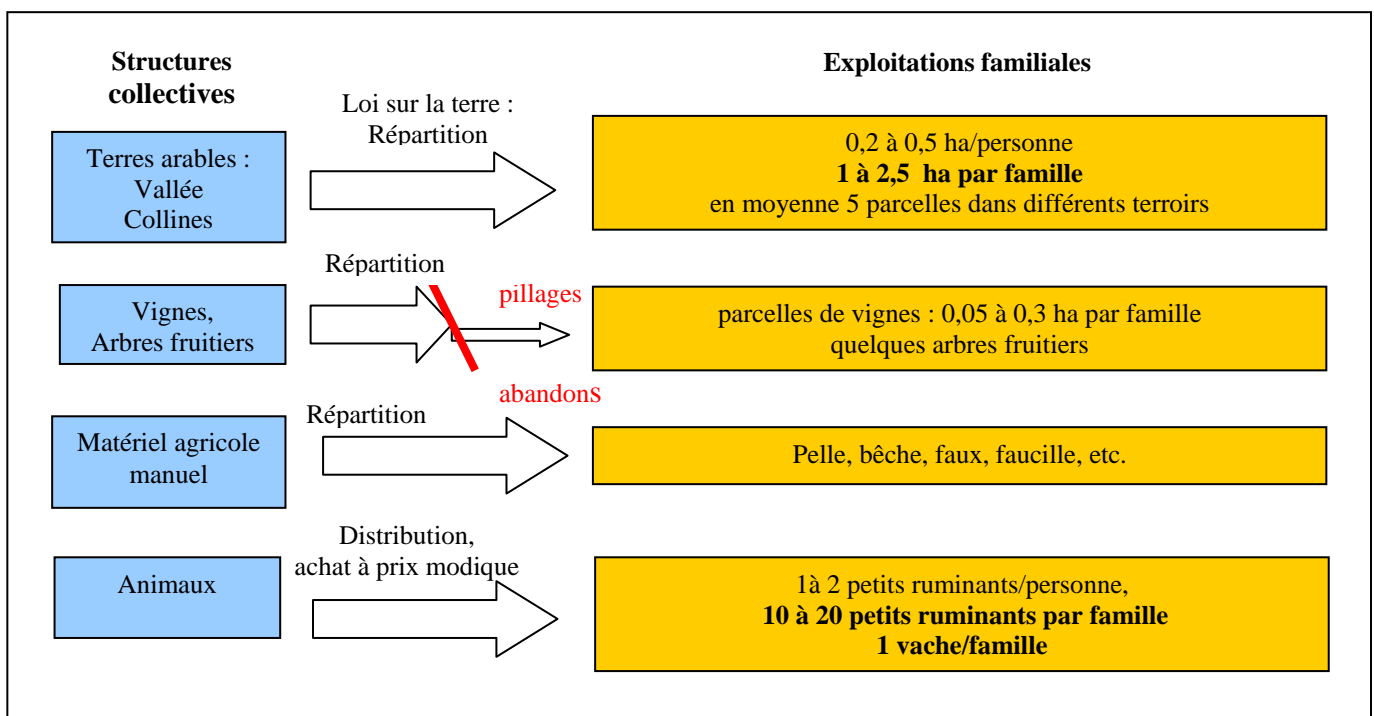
**Structures collectives**

**Exploitations familiales**

Terres arables : Vallée Collines

Loi sur la terre : Répartition

0,2 à 0,5 ha/personne
**1 à 2,5 ha par famille**
en moyenne 5 parcelles dans différents terroirs

Vignes, Arbres fruitiers

Répartition

pillages

abandons

parcelles de vignes : 0,05 à 0,3 ha par famille
quelques arbres fruitiers

Matériel agricole manuel

Répartition

Pelle, bêche, faux, faucille, etc.

Animaux

Distribution, achat à prix modique

1à 2 petits ruminants/personne,
**10 à 20 petits ruminants par famille**
**1 vache/famille**